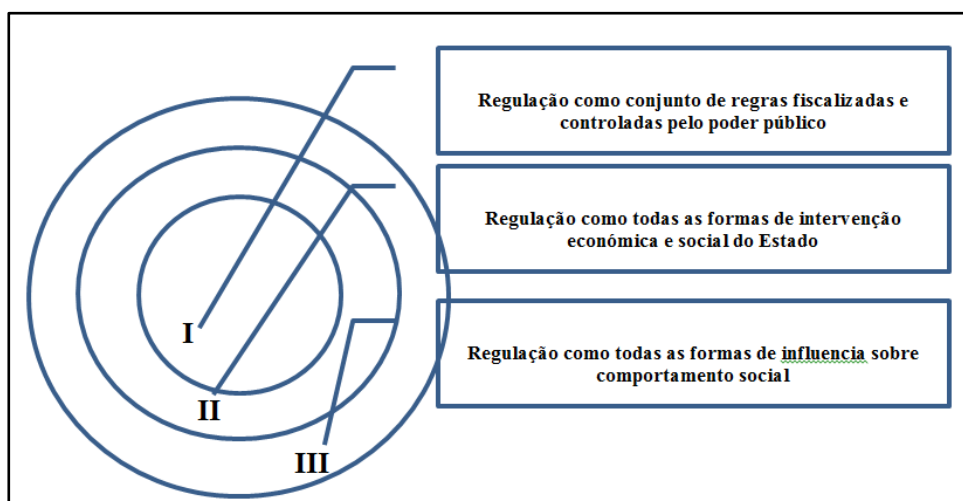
I

II

III

Regulação como conjunto de regras fiscalizadas e controladas pelo poder público

Regulação como todas as formas de intervenção económica e social do Estado

Regulação como todas as formas de influencia sobre comportamento social